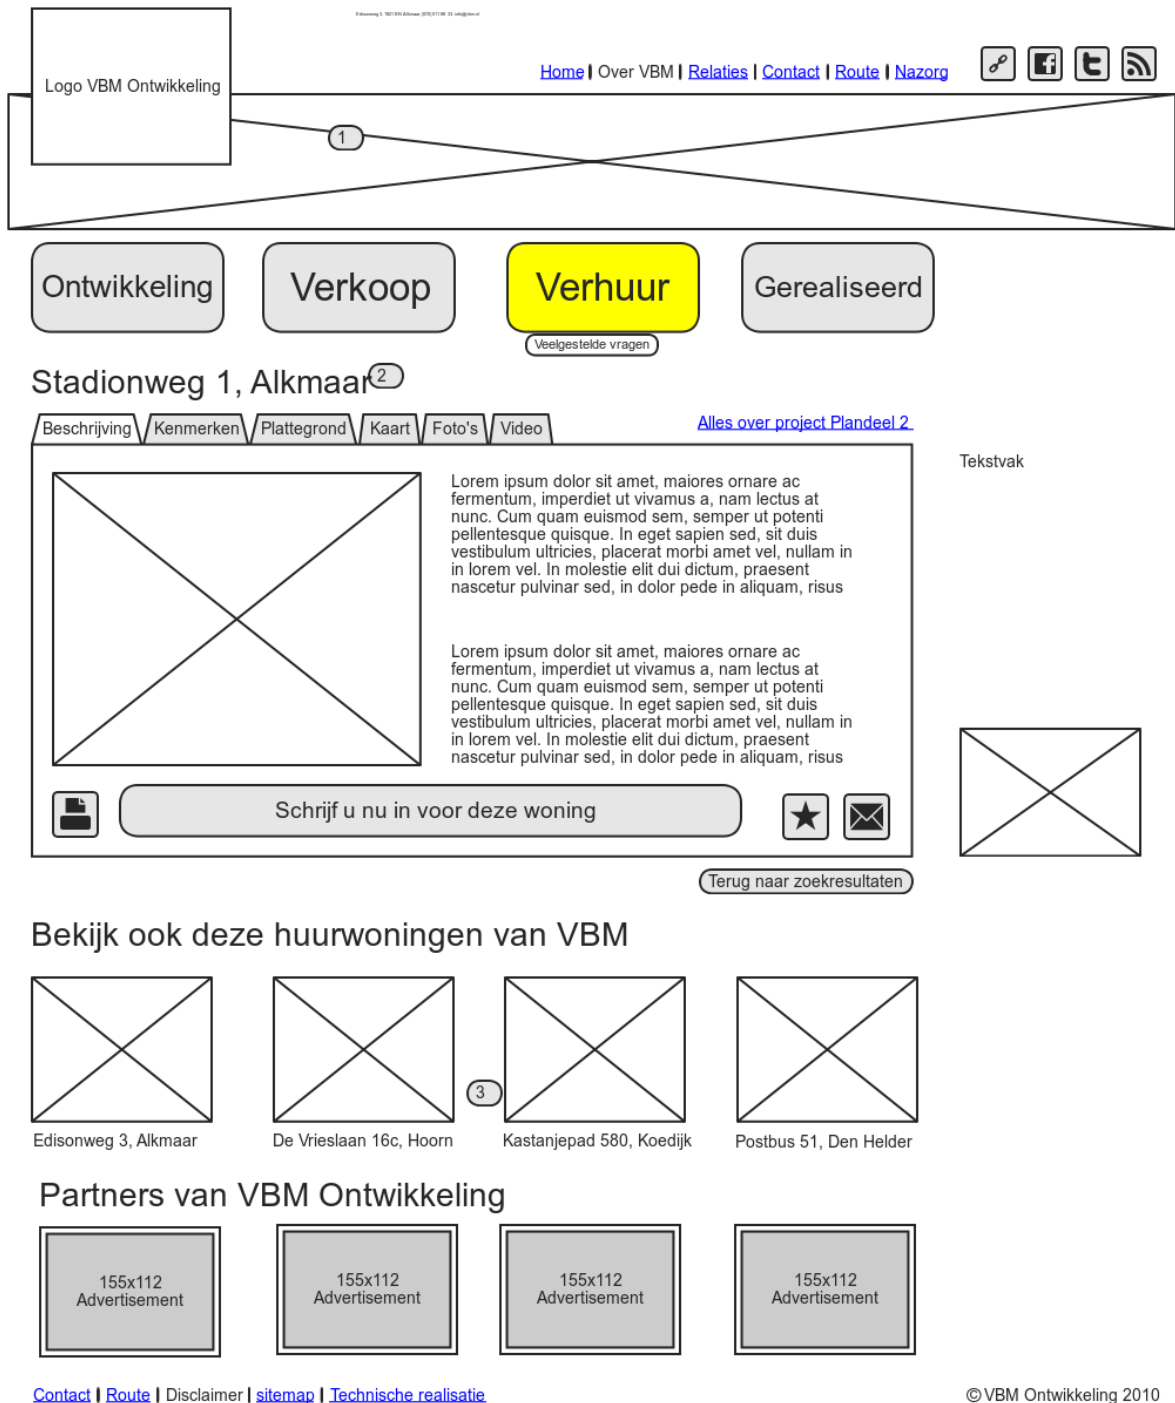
Logo VBM Ontwikkeling

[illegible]

Home | Over VBM | Relaties | Contact | Route | Nazorg

1

Ontwikkeling

Verkoop

Verhuur

Veelgestelde vragen

Gerealiseerd

Stadionweg 1, Alkmaar 2

Beschrijving Kenmerken Plattegrond Kaart Foto's Video

Alles over project Plandeel 2

Tekstvak

Lorem ipsum dolor sit amet, maiores ornare ac fermentum, imperdiet ut vivamus a, nam lectus at nunc. Cum quam euismod sem, semper ut potenti pellentesque quisque. In eget sapien sed, sit duis vestibulum ultricies, placerat morbi amet vel, nullam in in lorem vel. In molestie elit dui dictum, praesent nascetur pulvinar sed, in dolor pede in aliquam, risus

Lorem ipsum dolor sit amet, maiores ornare ac fermentum, imperdiet ut vivamus a, nam lectus at nunc. Cum quam euismod sem, semper ut potenti pellentesque quisque. In eget sapien sed, sit duis vestibulum ultricies, placerat morbi amet vel, nullam in in lorem vel. In molestie elit dui dictum, praesent nascetur pulvinar sed, in dolor pede in aliquam, risus

Schrijf u nu in voor deze woning

Terug naar zoekresultaten

Bekijk ook deze huurwoningen van VBM

3

Edisonweg 3, Alkmaar

De Vrieslaan 16c, Hoorn

Kastanjepad 580, Koedijk

Postbus 51, Den Helder

Partners van VBM Ontwikkeling

155x112
Advertisement

155x112
Advertisement

155x112
Advertisement

155x112
Advertisement

Contact | Route | Disclaimer | sitemap | Technische realisatie

© VBM Ontwikkeling 2010